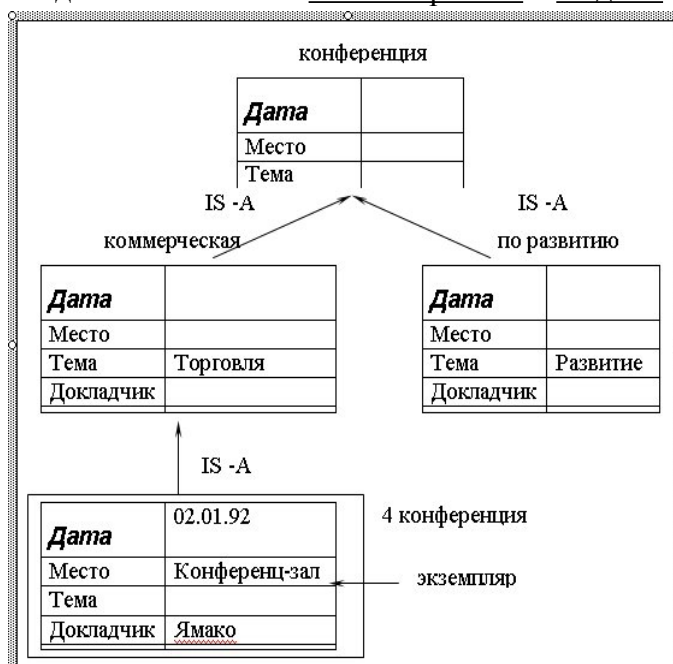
конференция

| Дата | |
|---|---|
| Место | |
| Тема | |

IS -A

IS -A

коммерческая

по развитию

| Дата | |
|---|---|
| Место | |
| Тема | Торговля |
| Докладчик | |

| Дата | |
|---|---|
| Место | |
| Тема | Развитие |
| Докладчик | |

IS -A

| Дата | 02.01.92 |
|---|---|
| Место | Конференц-зал |
| Тема | |
| Докладчик | Ямако |

4 конференция

экземпляр